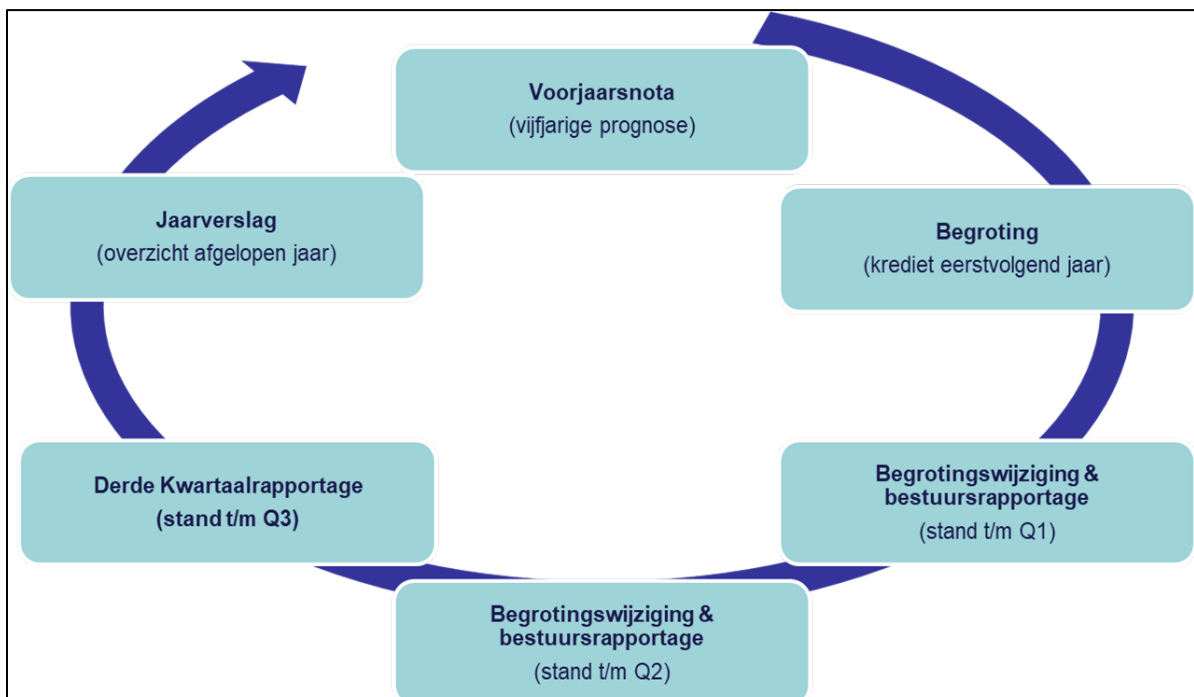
Voorjaarsnota
(vijfjarige prognose)

Begroting
(krediet eerstvolgend jaar)

Begrotingswijziging & bestuursrapportage
(stand t/m Q1)

Begrotingswijziging & bestuursrapportage
(stand t/m Q2)

Derde Kwartaalrapportage
(stand t/m Q3)

Jaarverslag
(overzicht afgelopen jaar)